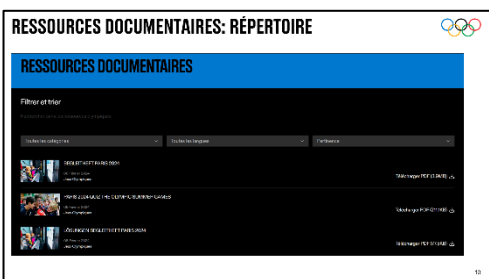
RESSOURCES DOCUMENTAIRES: RÉPERTOIRE

RESSOURCES DOCUMENTAIRES

Filtrer et trier

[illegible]

Toutes les catégories

Toutes les langues

Pertinence

REGLEMENT PARIS 2024

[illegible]

Télécharger PDF ([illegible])

PARIS 2024 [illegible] OLYMPIC SUMMER GAMES

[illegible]

Télécharger PDF ([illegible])

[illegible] REGLEMENT PARIS 2024

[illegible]

Télécharger PDF ([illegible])

13